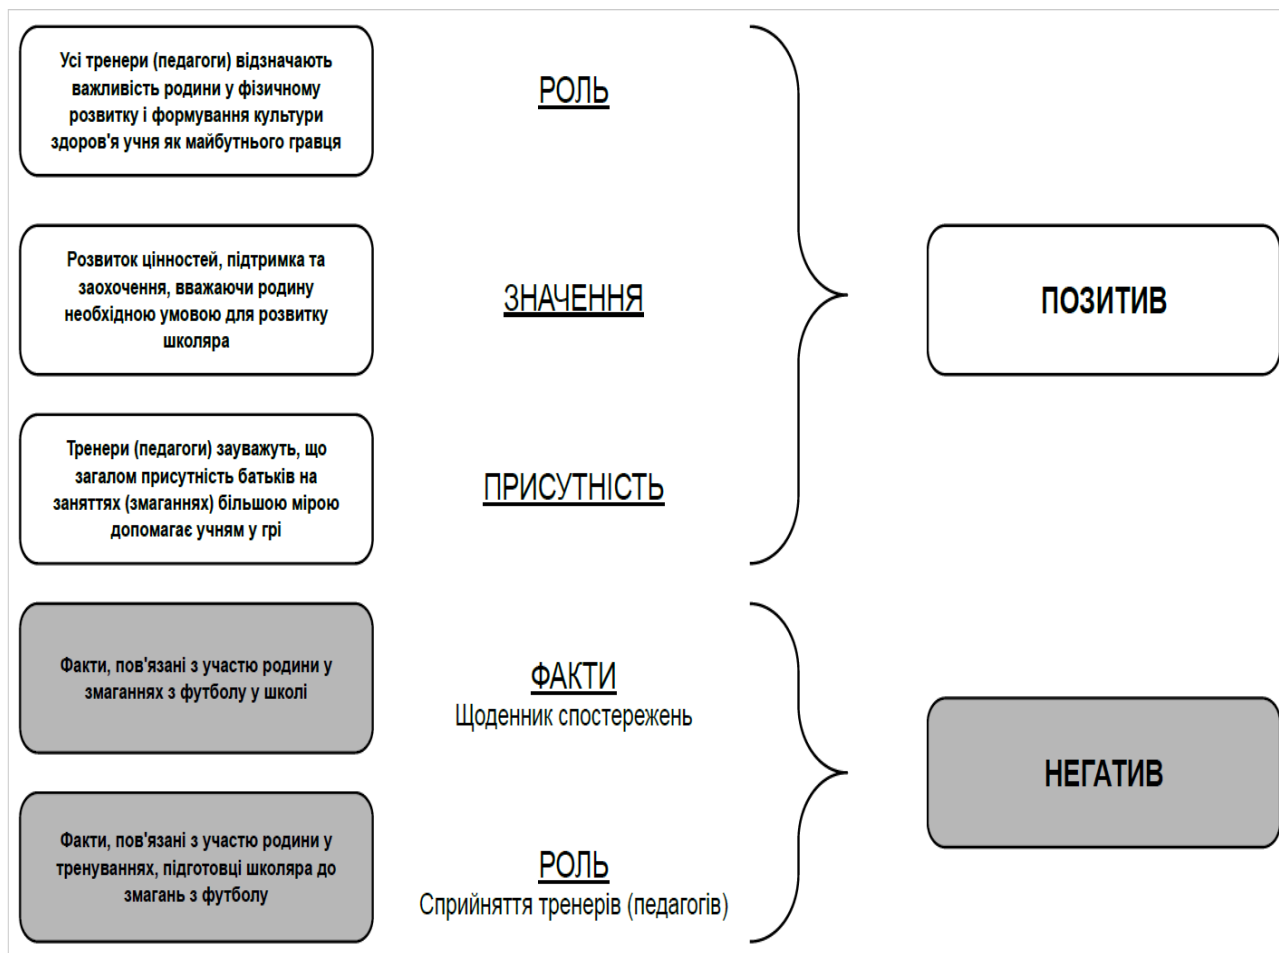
Усі тренери (педагоги) відзначають важливість родини у фізичному розвитку і формування культури здоров'я учня як майбутнього гравця

РОЛЬ

Розвиток цінностей, підтримка та заохочення, вважаючи родину необхідною умовою для розвитку школяра

ЗНАЧЕННЯ

ПОЗИТИВ

Тренери (педагоги) зауважуть, що загалом присутність батьків на заняттях (змаганнях) більшою мірою допомагає учням у грі

ПРИСУТНІСТЬ

Факти, пов'язані з участю родини у змаганнях з футболу у школі

ФАКТИ
Щоденник спостережень

НЕГАТИВ

Факти, пов'язані з участю родини у тренуваннях, підготовці школяра до змагань з футболу

РОЛЬ
Сприйняття тренерів (педагогів)